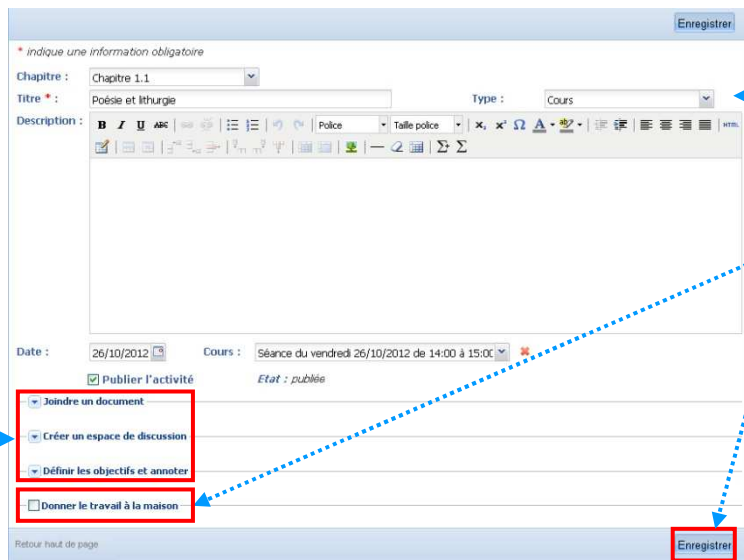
Enregistrer

* indique une information obligatoire

Chapitre : Chapitre 1.1

Titre * : Poésie et lithurgie

Type : Cours

Description : B I U ABC Police Taille police HTML

Date : 26/10/2012

Cours : Séance du vendredi 26/10/2012 de 14:00 à 15:0(

Publier l'activité

Etat : publiée

Joindre un document

Créer un espace de discussion

Définir les objectifs et annoter

Donner le travail à la maison

Retour haut de page

Enregistrer